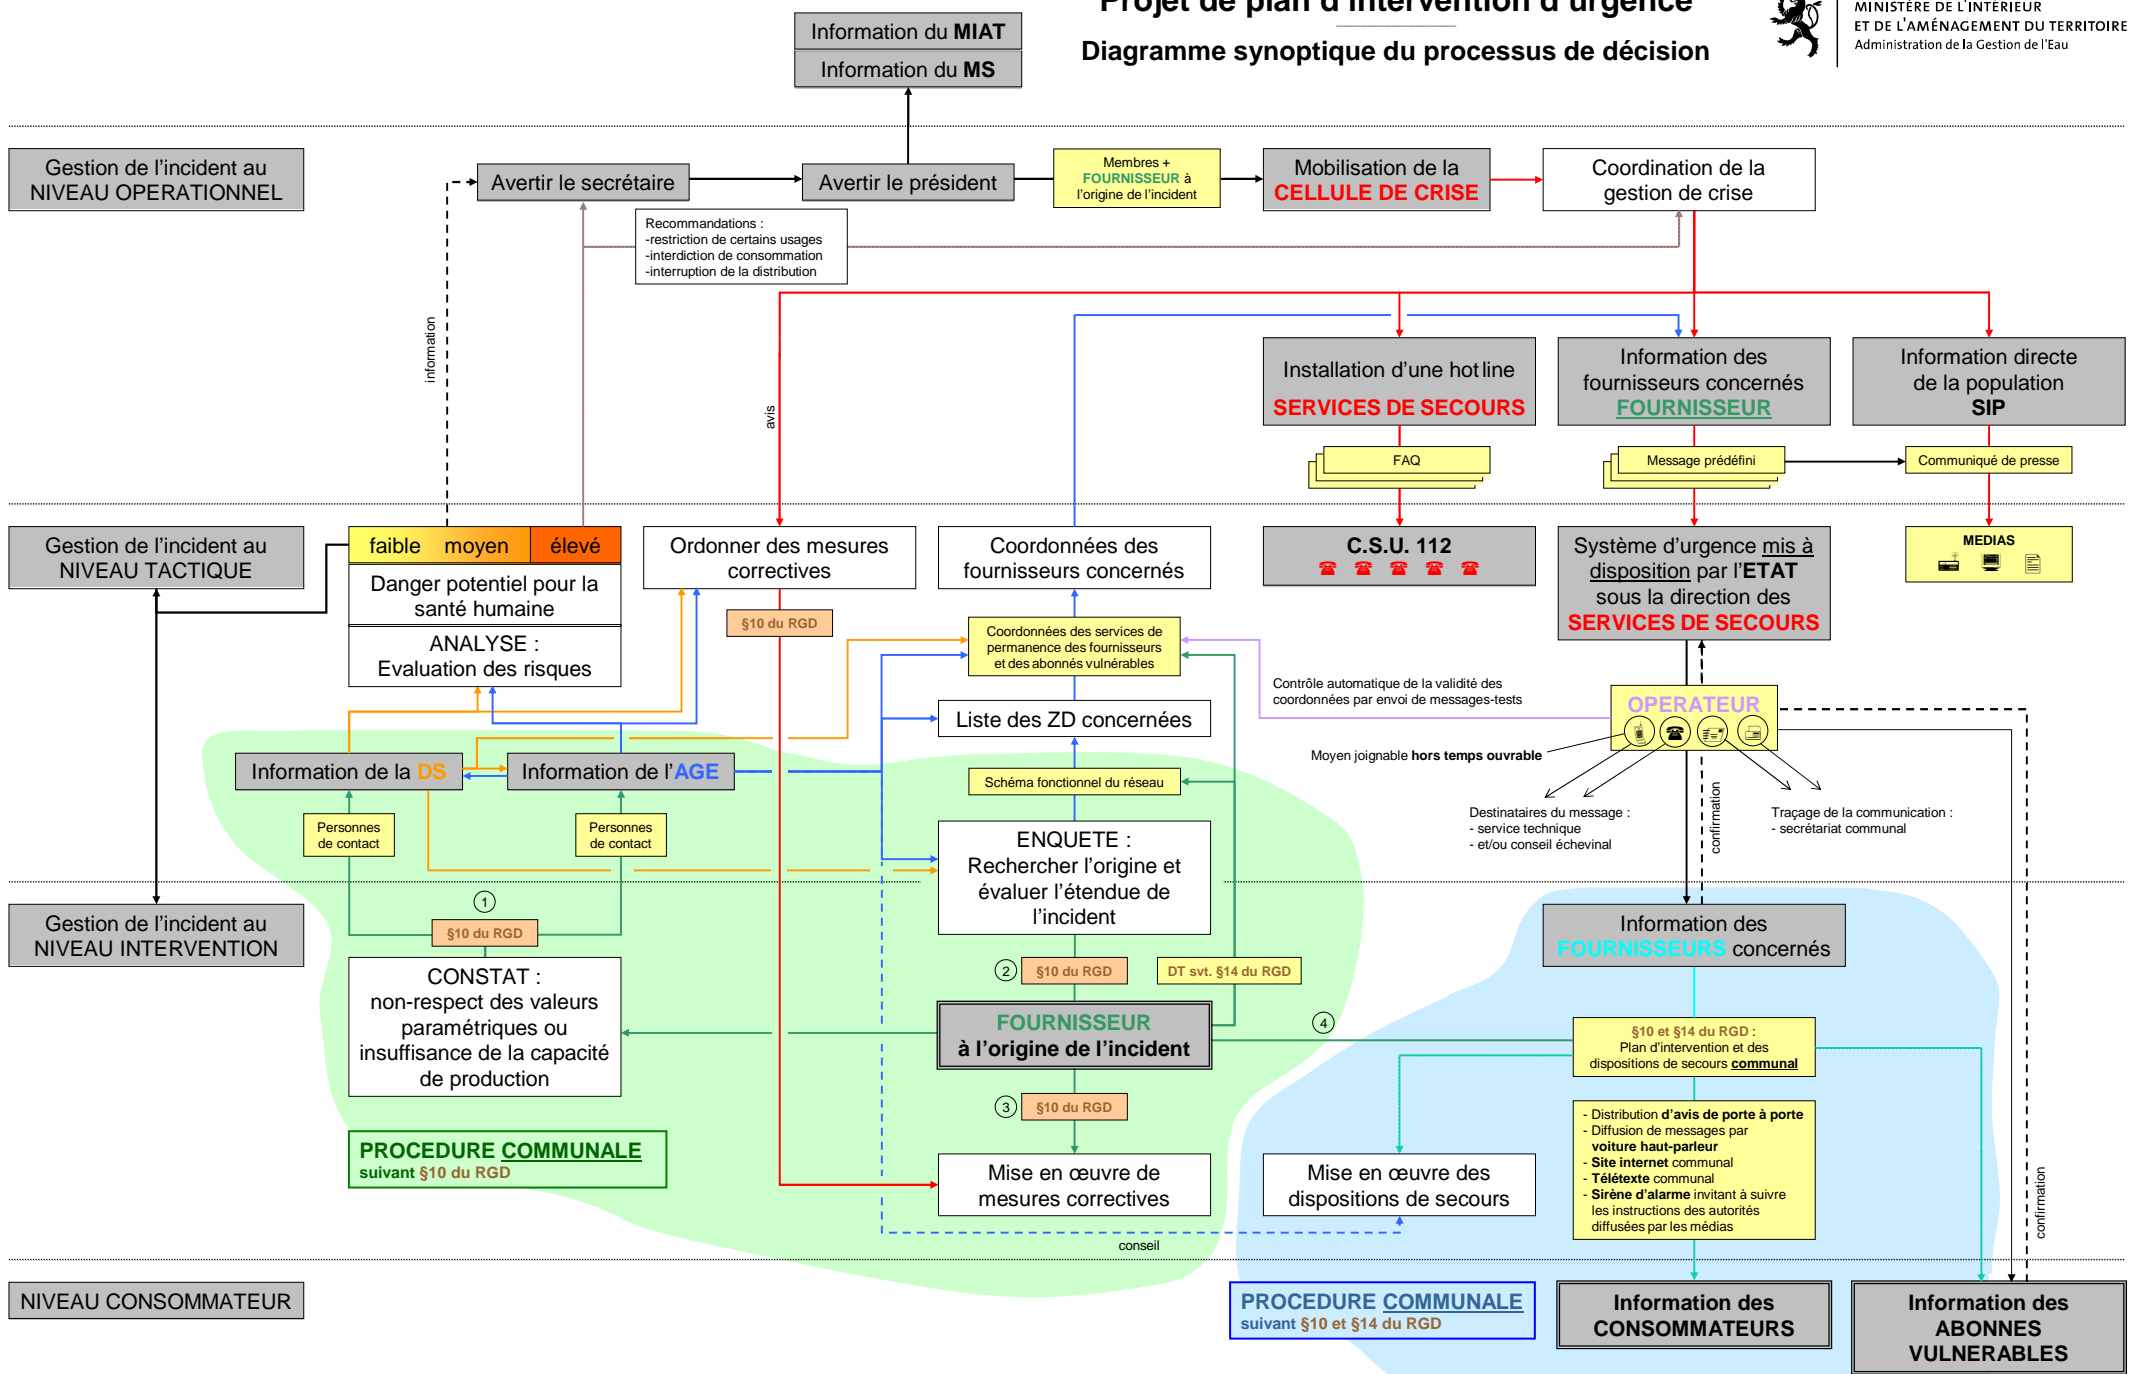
Projet de plan d'intervention d'urgence

Diagramme synoptique du processus de décision

MINISTÈRE DE L'INTÉRIEUR ET DE L'AMÉNAGEMENT DU TERRITOIRE
Administration de la Gestion de l'Eau

Information du MIAT

Information du MS

Gestion de l'incident au NIVEAU OPERATIONNEL

Avertir le secrétaire

Avertir le président

Membres + FOURNISSEUR à l'origine de l'incident

Mobilisation de la CELLULE DE CRISE

Coordination de la gestion de crise

Recommandations :
-restriction de certains usages
-interdiction de consommation
-interruption de la distribution

information

avis

Installation d'une hot line
SERVICES DE SECOURS

Information des fournisseurs concernés
FOURNISSEUR

Information directe de la population
SIP

FAQ

Message prédéfini

Communiqué de presse

Gestion de l'incident au NIVEAU TACTIQUE

faible moyen élevé

Danger potentiel pour la santé humaine

ANALYSE :
Evaluation des risques

Ordonner des mesures correctives

Coordonnées des fournisseurs concernés

C.S.U. 112

Système d'urgence mis à disposition par l'ETAT sous la direction des SERVICES DE SECOURS

MEDIAS

§10 du RGD

Coordonnées des services de permanence des fournisseurs et des abonnés vulnérables

Contrôle automatique de la validité des coordonnées par envoi de messages-tests

OPERATEUR

Liste des ZD concernées

Moyen joignable hors temps ouvrable

Information de la DS

Information de l'AGE

Schéma fonctionnel du réseau

Destinataires du message :
- service technique
- et/ou conseil échevinal

confirmation

Traçage de la communication :
- secrétariat communal

Personnes de contact

Personnes de contact

ENQUETE :
Rechercher l'origine et évaluer l'étendue de l'incident

Gestion de l'incident au NIVEAU INTERVENTION

1

§10 du RGD

Information des FOURNISSEURS concernés

CONSTAT :
non-respect des valeurs paramétriques ou insuffisance de la capacité de production

2

§10 du RGD

DT svt. §14 du RGD

FOURNISSEUR
à l'origine de l'incident

4

§10 et §14 du RGD :
Plan d'intervention et des dispositions de secours communal

3

§10 du RGD

- Distribution d'avis de porte à porte
- Diffusion de messages par voiture haut-parleur
- Site internet communal
- Télétexte communal
- Sirène d'alarme invitant à suivre les instructions des autorités diffusées par les médias

PROCEDURE COMMUNALE
suivant §10 du RGD

Mise en œuvre de mesures correctives

Mise en œuvre des dispositions de secours

confirmation

conseil

NIVEAU CONSOMMATEUR

PROCEDURE COMMUNALE
suivant §10 et §14 du RGD

Information des CONSOMMATEURS

Information des ABONNES VULNERABLES